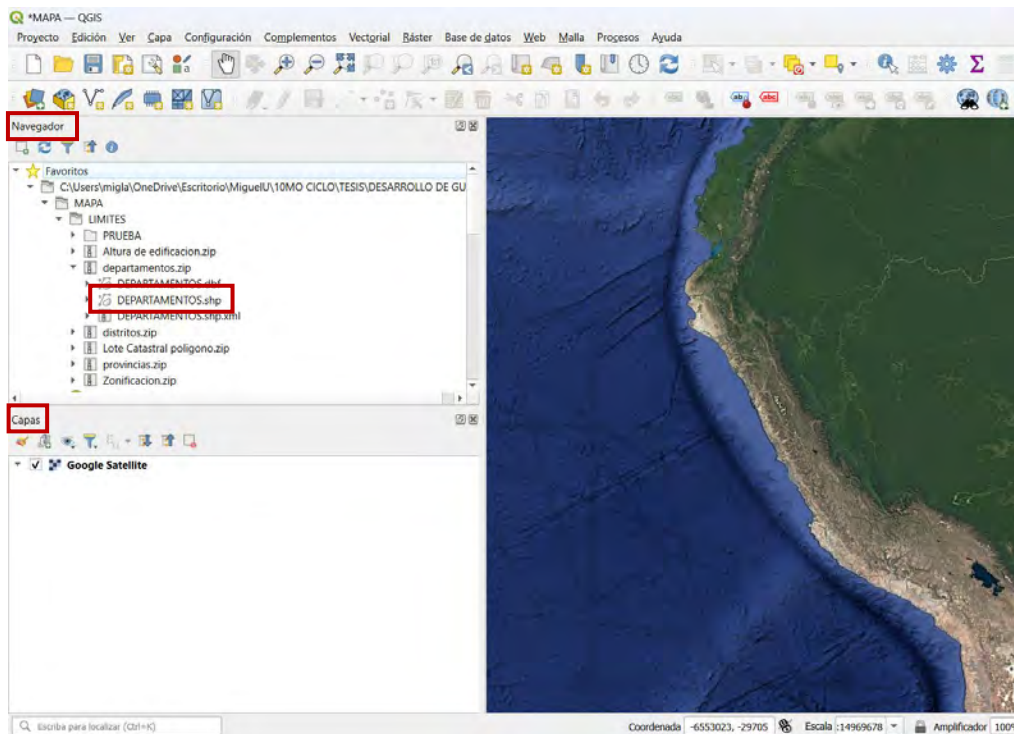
*MAPA — QGIS

Proyecto Edición Ver Capa Configuración Complementos Vectorial Ráster Base de datos Web Malla Procesos Ayuda

Navegador

Favoritos
C:\Users\migla\OneDrive\Escritorio\MiguelU\10MO CICLO\TESIS\DESARROLLO DE GU
MAPA
LIMITES
PRUEBA
Altura de edificacion.zip
departamentos.zip
DEPARTAMENTOS.dbf
DEPARTAMENTOS.shp
DEPARTAMENTOS.shp.xml
distritos.zip
Lote Catastral poligono.zip
provincias.zip
Zonificacion.zip

Capas

Google Satellite

Escriba para localizar (Ctrl+K)
Coordenada -6553023, -29705 Escala :14969678 Amplificador 100%